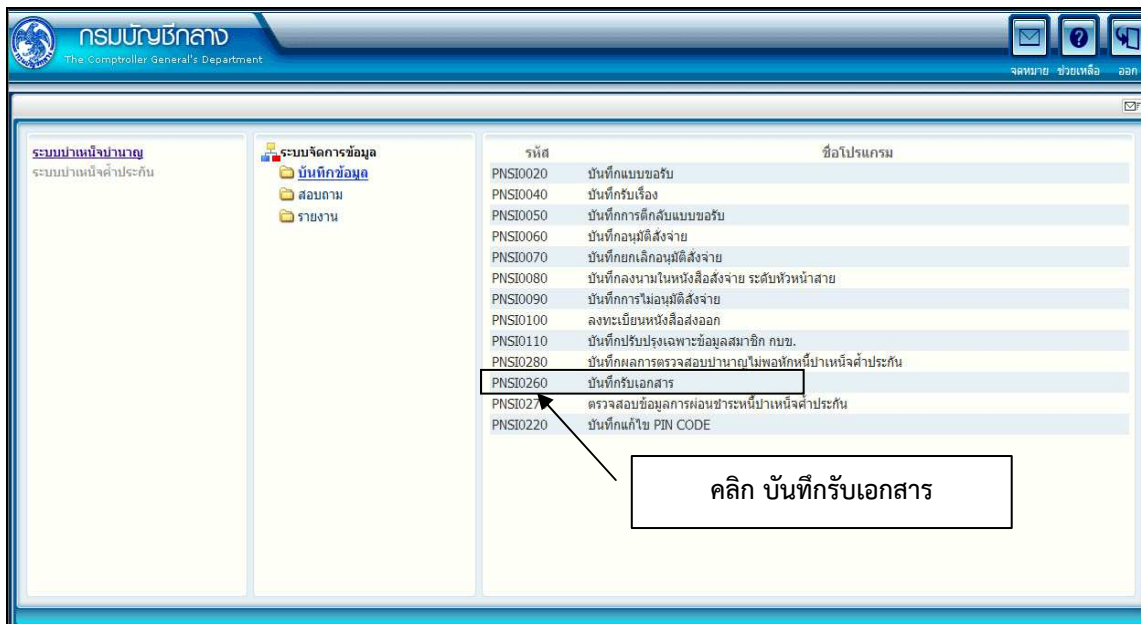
กรมบัญชีกลาง
The Comptroller General's Department

จดหมาย ช่วยเหลือ ออก

ระบบบำเหน็จบำนาญ
ระบบบำเหน็จค้ำประกัน

ระบบจัดการข้อมูล
บันทึกข้อมูล
สอบถาม
รายงาน

| รหัส | ชื่อโปรแกรม |
|---|---|
| PNSI0020 | บันทึกแบบขอรับ |
| PNSI0040 | บันทึกรับเรื่อง |
| PNSI0050 | บันทึกการตีกลับแบบขอรับ |
| PNSI0060 | บันทึกอนุมัติสั่งจ่าย |
| PNSI0070 | บันทึกยกเลิกอนุมัติสั่งจ่าย |
| PNSI0080 | บันทึกลงนามในหนังสือสั่งจ่าย ระดับหัวหน้าสาย |
| PNSI0090 | บันทึกการไม่อนุมัติสั่งจ่าย |
| PNSI0100 | ลงทะเบียนหนังสือส่งออก |
| PNSI0110 | บันทึกปรับปรุงเฉพาะข้อมูลสมาชิก กบข. |
| PNSI0280 | บันทึกผลการตรวจสอบบำนาญไม่พอหักหนี้บำเหน็จค้ำประกัน |
| PNSI0260 | บันทึกรับเอกสาร |
| PNSI027 | ตรวจสอบข้อมูลการผ่อนชำระหนี้บำเหน็จค้ำประกัน |
| PNSI0220 | บันทึกแก้ไข PIN CODE |

คลิก บันทึกรับเอกสาร